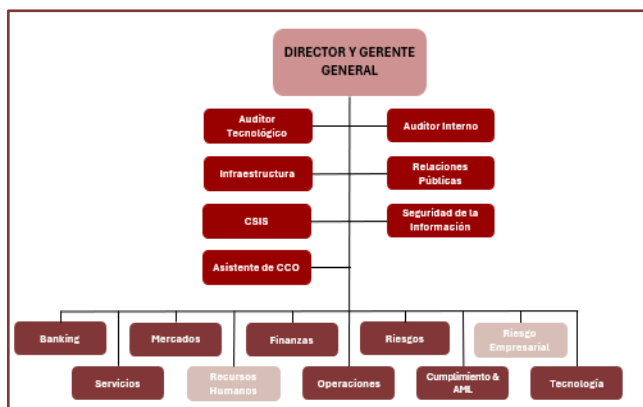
DIRECTOR Y GERENTE GENERAL

Auditor Tecnológico

Auditor Interno

Infraestructura

Relaciones Públicas

CSIS

Seguridad de la Información

Asistente de CCO

Banking

Mercados

Finanzas

Riesgos

Riesgo Empresarial

Servicios

Recursos Humanos

Operaciones

Cumplimiento & AML

Tecnología